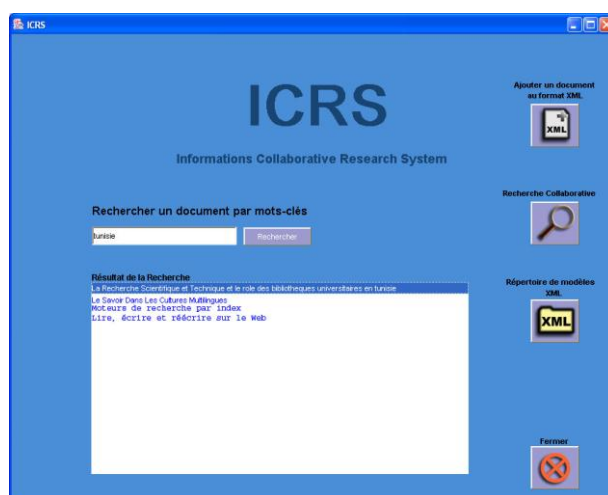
ICRS

ICRS

Informations Collaborative Research System

Ajouter un document au format XML

XML

Recherche Collaborative

Rechercher un document par mots-clés

tunisie

Rechercher

Répertoire de modèles XML

XML

Résultat de la Recherche

La Recherche Scientifique et Technique et le role des bibliotheques universitaires en tunisie

Le Savoir Dans Les Cultures Multilingues

Moteurs de recherche par index

Lire, écrire et réécrire sur le Web

Fermer